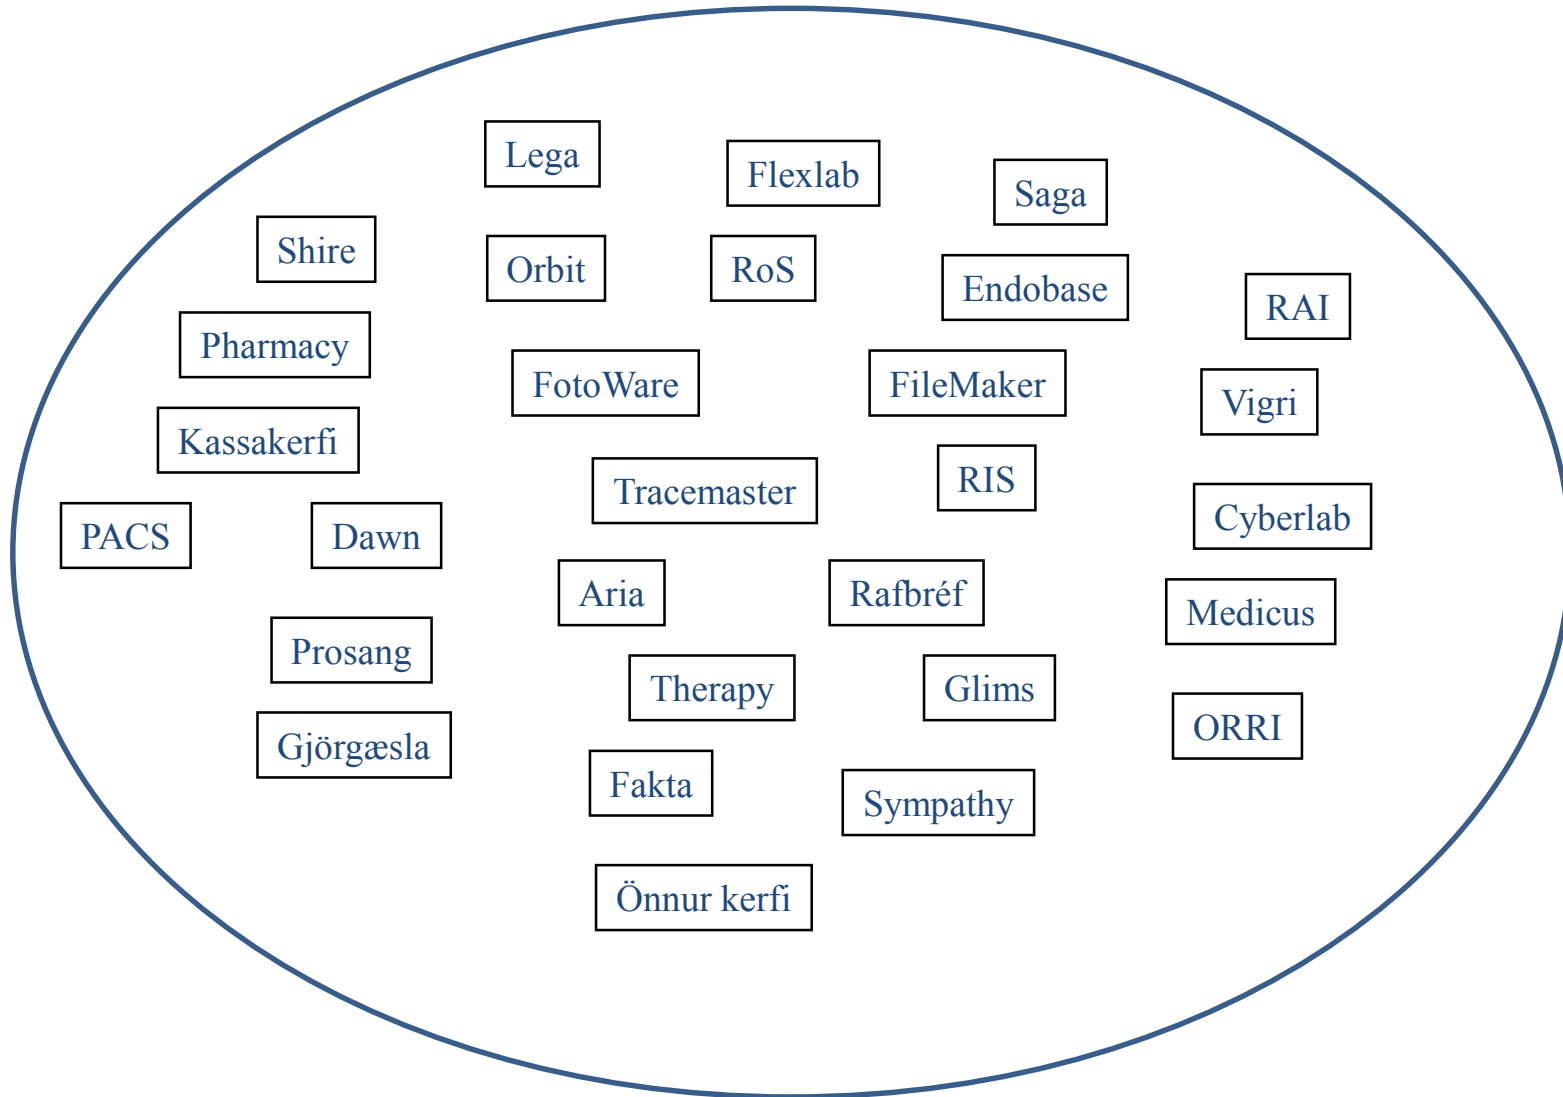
Lega
Flexlab
Saga
Shire
Orbit
RoS
Endobase
RAI
Pharmacy
FotoWare
FileMaker
Vigri
Kassakerfi
Tracemaster
RIS
PACS
Dawn
Cyberlab
Aria
Rafbréf
Medicus
Prosang
Therapy
Glims
Gjörgæsla
ORRI
Fakta
Sympathy
Önnur kerfi